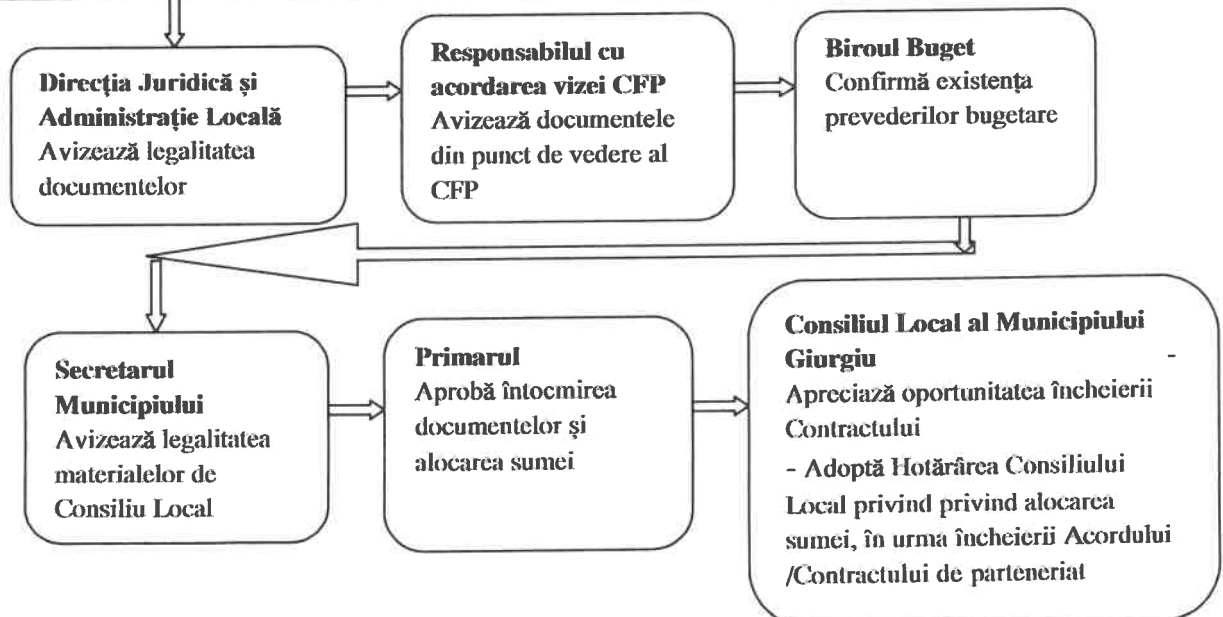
**Direcţia Juridică şi Administraţie Locală**
Avizează legalitatea documentelor

**Responsabilul cu acordarea vizei CFP**
Avizează documentele din punct de vedere al CFP

**Biroul Buget**
Confirmă existenţa prevederilor bugetare

**Secretarul Municipiului**
Avizează legalitatea materialelor de Consiliu Local

**Primarul**
Aprobă întocmirea documentelor şi alocarea sumei

**Consiliul Local al Municipiului Giurgiu** -
Apreciază oportunitatea încheierii Contractului
- Adoptă Hotărârea Consiliului Local privind privind alocarea sumei, în urma încheierii Acordului /Contractului de parteneriat